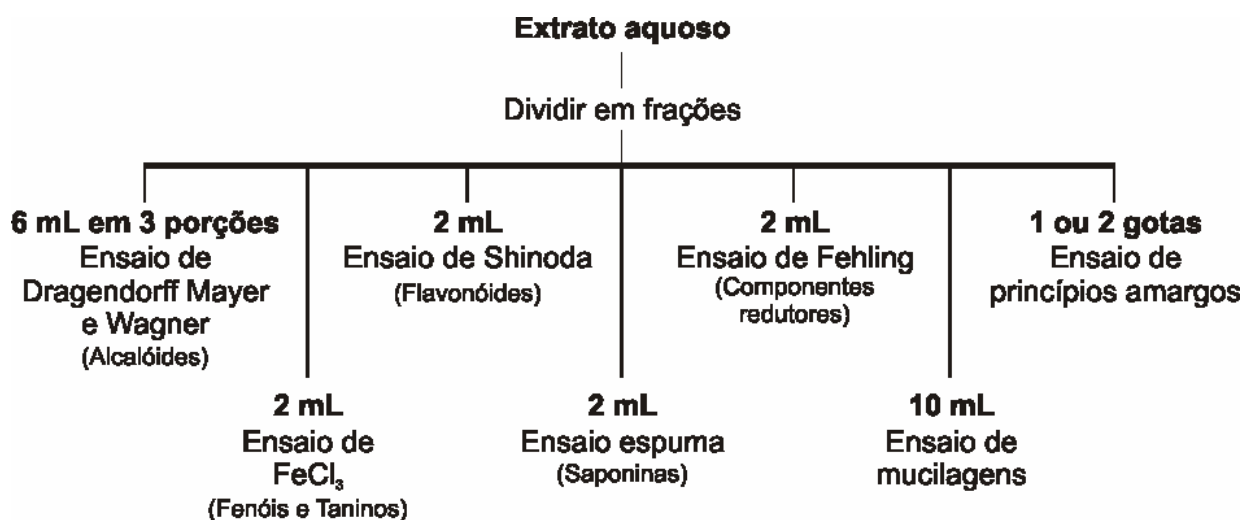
Extrato aquoso

Dividir em frações

6 mL em 3 porções
Ensaio de Dragendorff Mayer e Wagner
(Alcalóides)

2 mL
Ensaio de Shinoda
(Flavonóides)

2 mL
Ensaio de Fehling
(Componentes redutores)

1 ou 2 gotas
Ensaio de princípios amargos

2 mL
Ensaio de $FeCl_3$
(Fenóis e Taninos)

2 mL
Ensaio espuma
(Saponinas)

10 mL
Ensaio de mucilagens